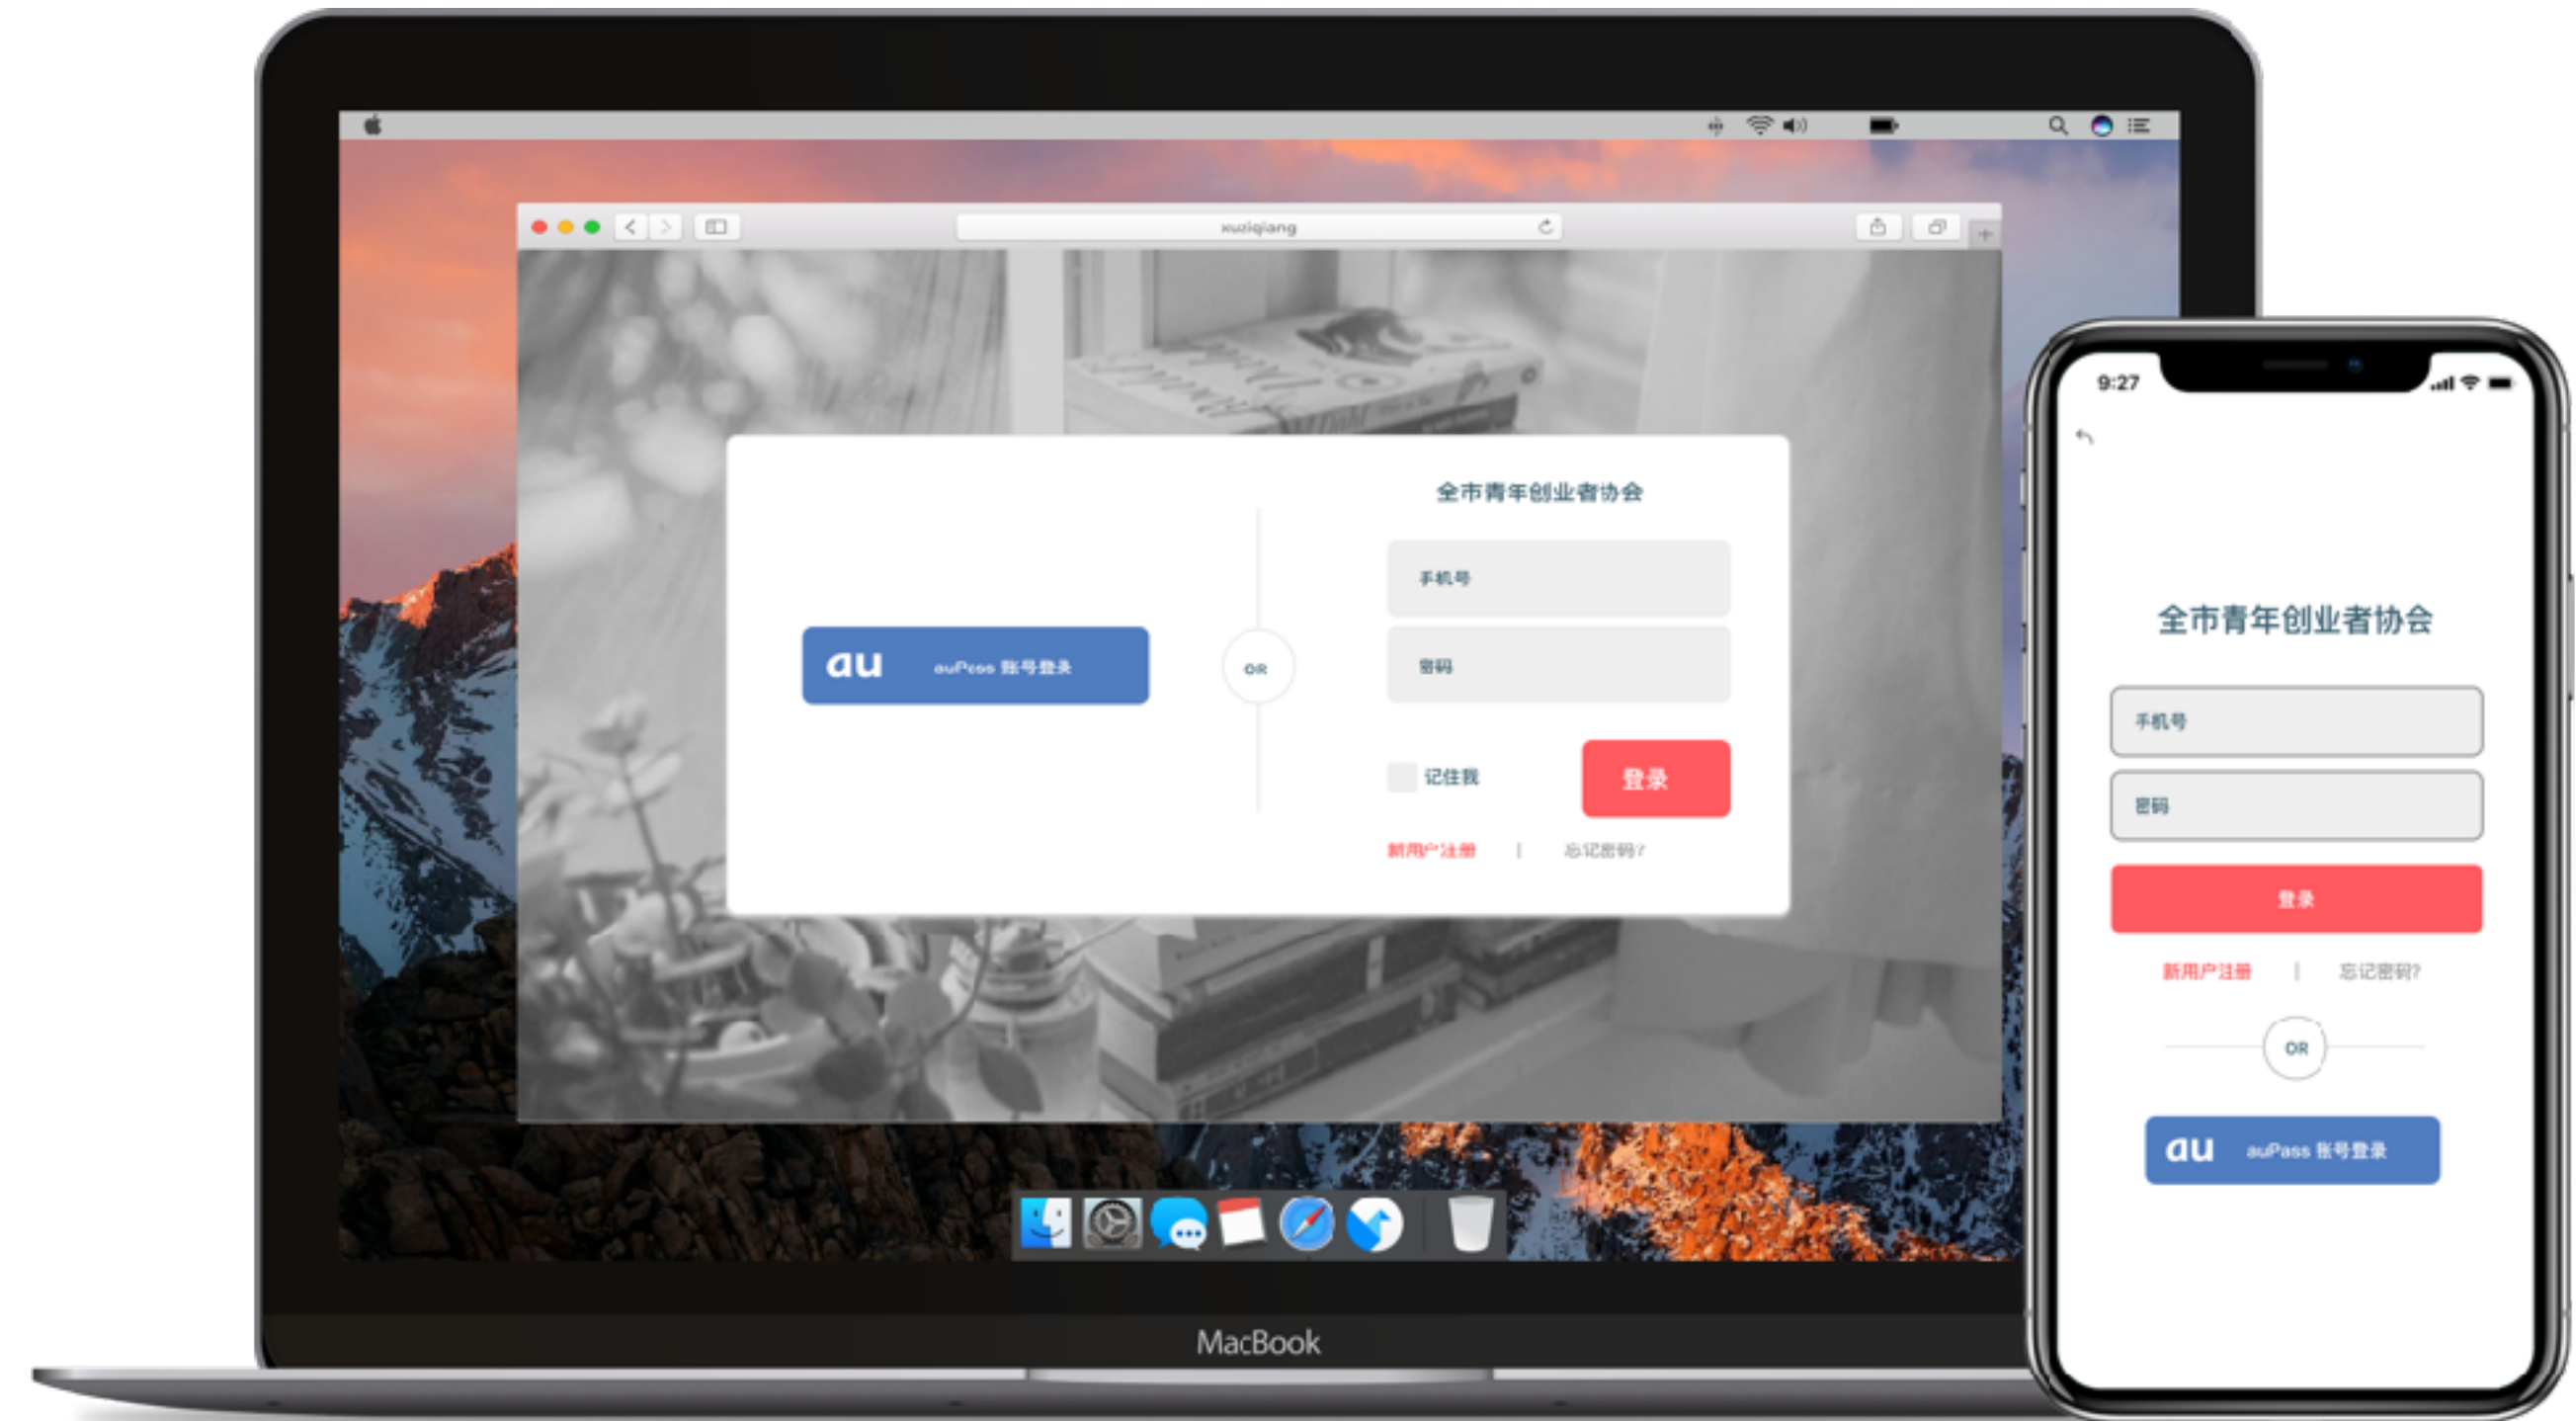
xuziqiang

au auPass 账号登录

OR

全市青年创业者协会

手机号

密码

记住我

登录

新用户注册 | 忘记密码?

MacBook

9:27

全市青年创业者协会

手机号

密码

登录

新用户注册 | 忘记密码?

OR

au auPass 账号登录